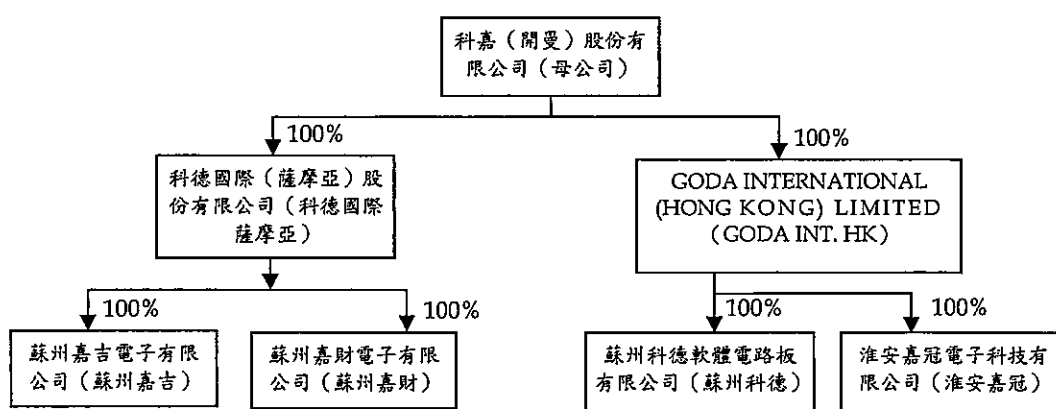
科嘉（開曼）股份有限公司（母公司）

100%

科德國際（薩摩亞）股份有限公司（科德國際薩摩亞）

100%

GODA INTERNATIONAL (HONG KONG) LIMITED (GODA INT. HK)

100%

蘇州嘉吉電子有限公司（蘇州嘉吉）

100%

蘇州嘉財電子有限公司（蘇州嘉財）

100%

蘇州科德軟體電路板有限公司（蘇州科德）

100%

淮安嘉冠電子科技有限公司（淮安嘉冠）